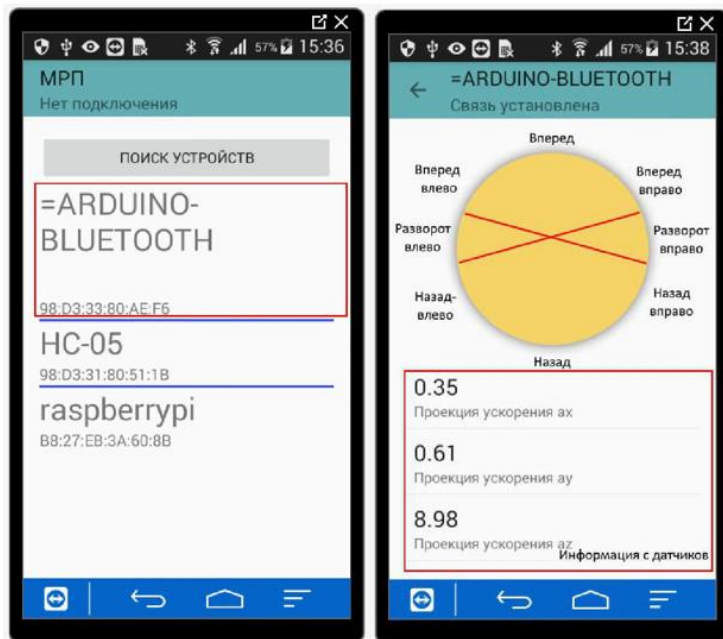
57% 15:36

МРП
Нет подключения

ПОИСК УСТРОЙСТВ

=ARDUINO-BLUETOOTH

98:D3:33:80:AE:F6

HC-05
98:D3:31:80:51:1B

raspberrypi
B8:27:EB:3A:60:8B

57% 15:38

=ARDUINO-BLUETOOTH
Связь установлена

Вперед

Вперед влево

Вперед вправо

Разворот влево

Разворот вправо

Назад-влево

Назад вправо

Назад

0.35
Проекция ускорения ax

0.61
Проекция ускорения ay

8.98
Проекция ускорения az

Информация с датчиков